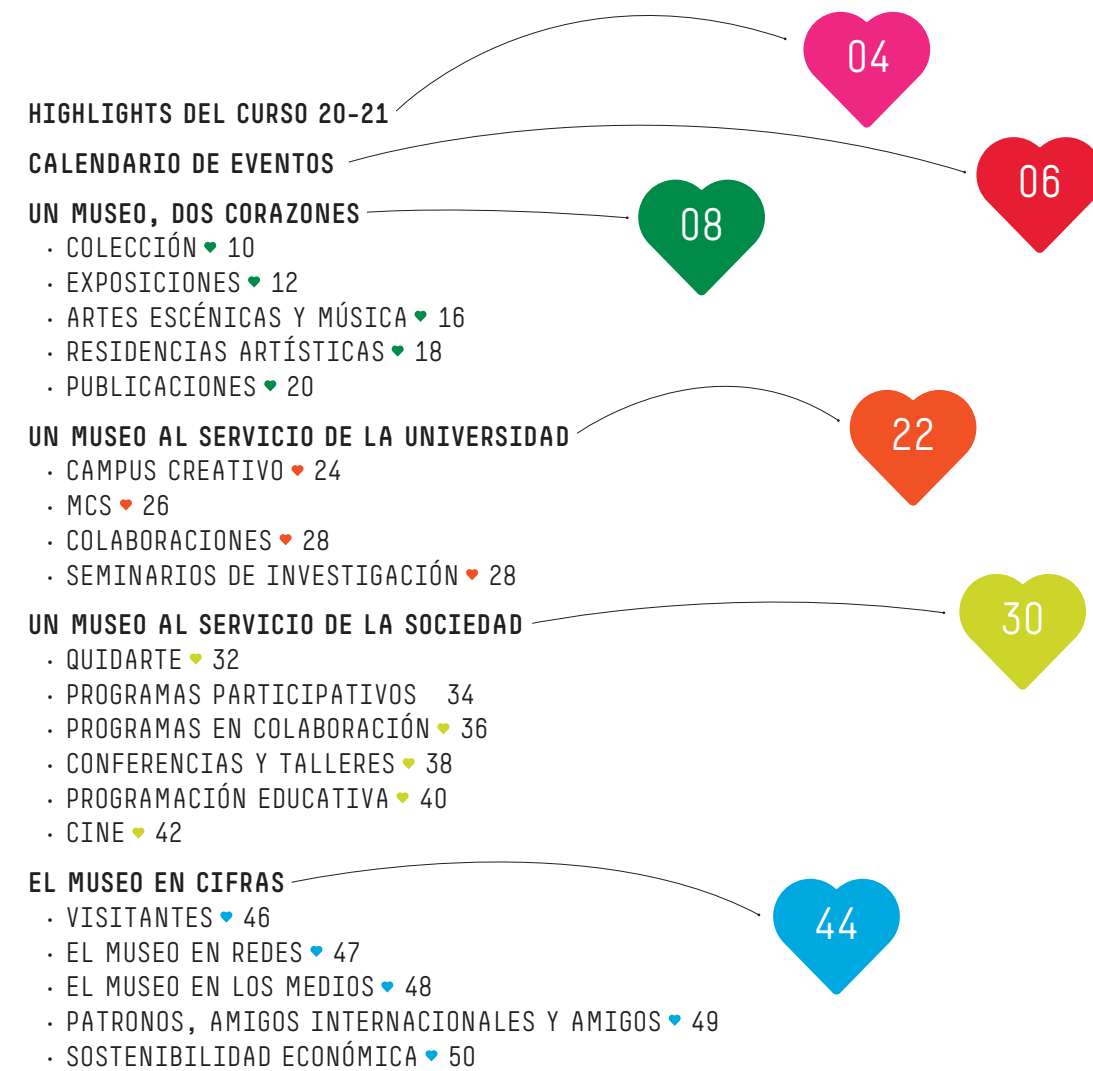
HIGHLIGHTS DEL CURSO 20-21

04

CALENDARIO DE EVENTOS

06

UN MUSEO, DOS CORAZONES

08

· COLECCIÓN 10
· EXPOSICIONES 12
· ARTES ESCÉNICAS Y MÚSICA 16
· RESIDENCIAS ARTÍSTICAS 18
· PUBLICACIONES 20

UN MUSEO AL SERVICIO DE LA UNIVERSIDAD

22

· CAMPUS CREATIVO 24
· MCS 26
· COLABORACIONES 28
· SEMINARIOS DE INVESTIGACIÓN 28

UN MUSEO AL SERVICIO DE LA SOCIEDAD

30

· QUIDARTE 32
· PROGRAMAS PARTICIPATIVOS 34
· PROGRAMAS EN COLABORACIÓN 36
· CONFERENCIAS Y TALLERES 38
· PROGRAMACIÓN EDUCATIVA 40
· CINE 42

EL MUSEO EN CIFRAS

44

· VISITANTES 46
· EL MUSEO EN REDES 47
· EL MUSEO EN LOS MEDIOS 48
· PATRONOS, AMIGOS INTERNACIONALES Y AMIGOS 49
· SOSTENIBILIDAD ECONÓMICA 50